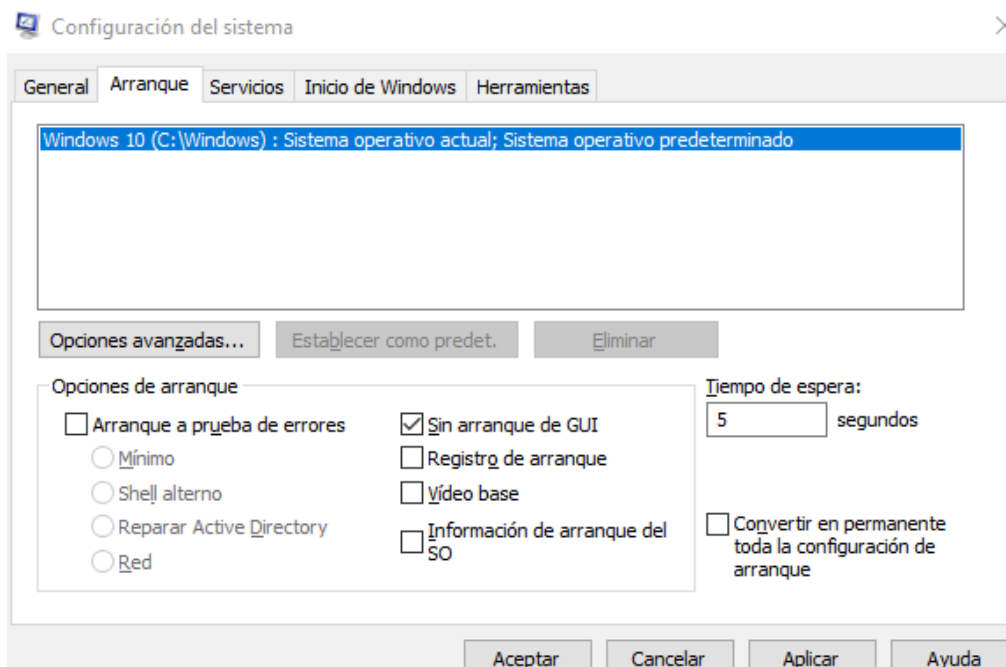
Configuración del sistema

General | Arranque | Servicios | Inicio de Windows | Herramientas

Windows 10 (C:\Windows) : Sistema operativo actual; Sistema operativo predeterminado

Opciones avanzadas... | Establecer como predet. | Eliminar

Opciones de arranque

Arranque a prueba de errores
Mínimo
Shell alterno
Reparar Active Directory
Red

Sin arranque de GUI
Registro de arranque
Vídeo base
Información de arranque del SO

Tiempo de espera:
5 segundos

Convertir en permanente toda la configuración de arranque

Aceptar | Cancelar | Aplicar | Ayuda